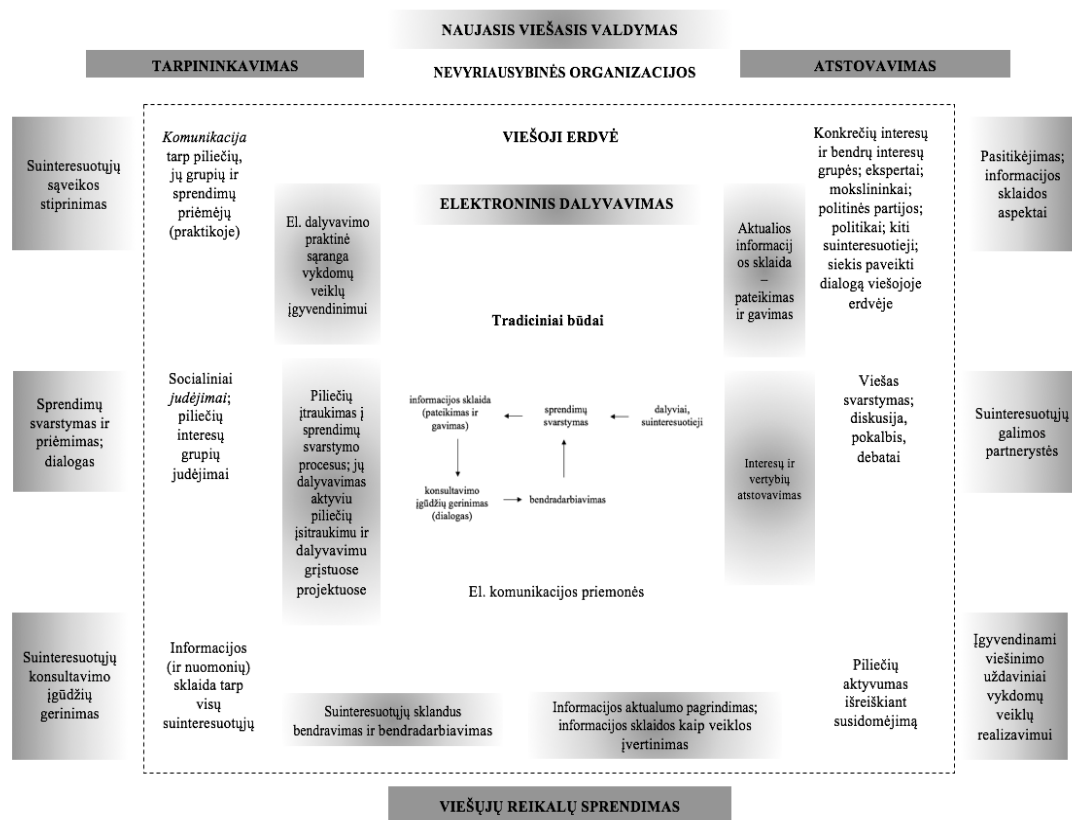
NAUJASIS VIEŠASIS VALDYMAS

TARPININKAVIMAS

NEVYRIAUSYBINĖS ORGANIZACIJOS

ATSTOVAVIMAS

Suinteresuotųjų sąveikos stiprinimas

*Komunikacija* tarp piliečių, jų grupių ir sprendimų priėmėjų (praktikoje)

VIEŠOJI ERDVĖ

Konkrečių interesų ir bendrų interesų grupės; ekspertai; mokslininkai; politinės partijos; politikai; kiti suinteresuotieji; siekis paveikti dialogą viešojoje erdvėje

Pasitikėjimas; informacijos sklaidos aspektai

El. dalyvavimo praktinė sąranga vykdomų veiklų įgyvendinimui

ELEKTRONINIS DALYVAVIMAS

Aktualios informacijos sklaida – pateikimas ir gavimas

Tradiciniai būdai

Sprendimų svarstymas ir priėmimas; dialogas

Socialiniai *judėjimai*; piliečių interesų grupių judėjimai

Piliečių įtraukimas į sprendimų svarstymo procesus; jų dalyvavimas aktyviu piliečių įsitraukimu ir dalyvavimu grįstuose projektuose

informacijos sklaida (pateikimas ir gavimas)

sprendimų svarstymas

dalyviai, suinteresuotieji

konsultavimo įgūdžių gerinimas (dialogas)

bendradarbiavimas

Interesų ir vertybių atstovavimas

Viešas svarstymas; diskusija, pokalbis, debatai

Suinteresuotųjų galimos partnerystės

El. komunikacijos priemonės

Suinteresuotųjų konsultavimo įgūdžių gerinimas

Informacijos (ir nuomonių) sklaida tarp visų suinteresuotųjų

Suinteresuotųjų sklandus bendravimas ir bendradarbiavimas

Informacijos aktualumo pagrindimas; informacijos sklaidos kaip veiklos įvertinimas

Piliečių aktyvumas išreiškiant susidomėjimą

Įgyvendinami viešinimo uždaviniai vykdomų veiklų realizavimui

VIEŠŲJŲ REIKALŲ SPRENDIMAS